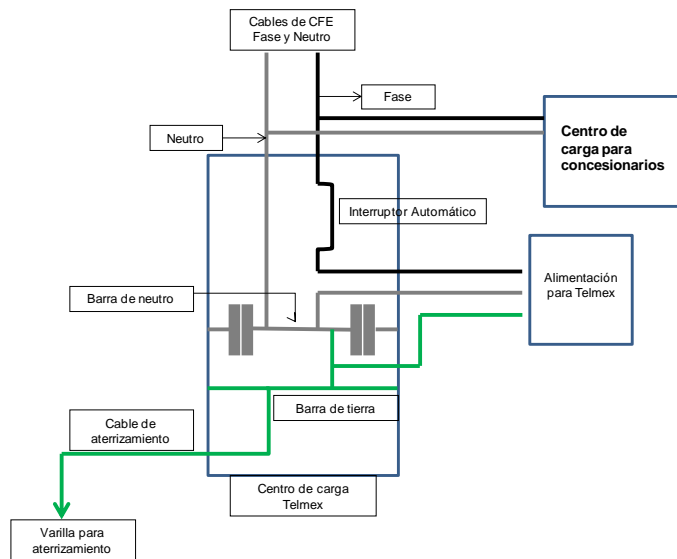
Cables de CFE
Fase y Neutro

Fase

Centro de carga para concesionarios

Neutro

Interruptor Automático

Alimentación para Telmex

Barra de neutro

Cable de aterrizamiento

Barra de tierra

Centro de carga Telmex

Varilla para aterrizamiento